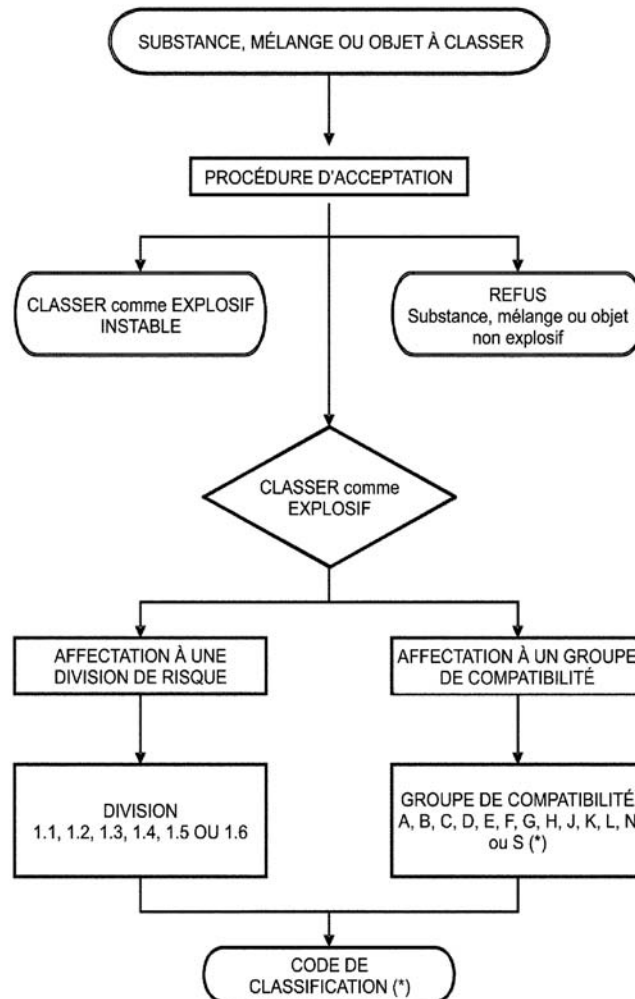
SUBSTANCE, MÉLANGE OU OBJET À CLASSER

PROCÉDURE D'ACCEPTATION

CLASSER comme EXPLOSIF INSTABLE

REFUS
Substance, mélange ou objet non explosif

CLASSER comme EXPLOSIF

AFFECTATION À UNE DIVISION DE RISQUE

AFFECTATION À UN GROUPE DE COMPATIBILITÉ

DIVISION
1.1, 1.2, 1.3, 1.4, 1.5 OU 1.6

GROUPE DE COMPATIBILITÉ
A, B, C, D, E, F, G, H, J, K, L, N ou S (*)

CODE DE CLASSIFICATION (*)